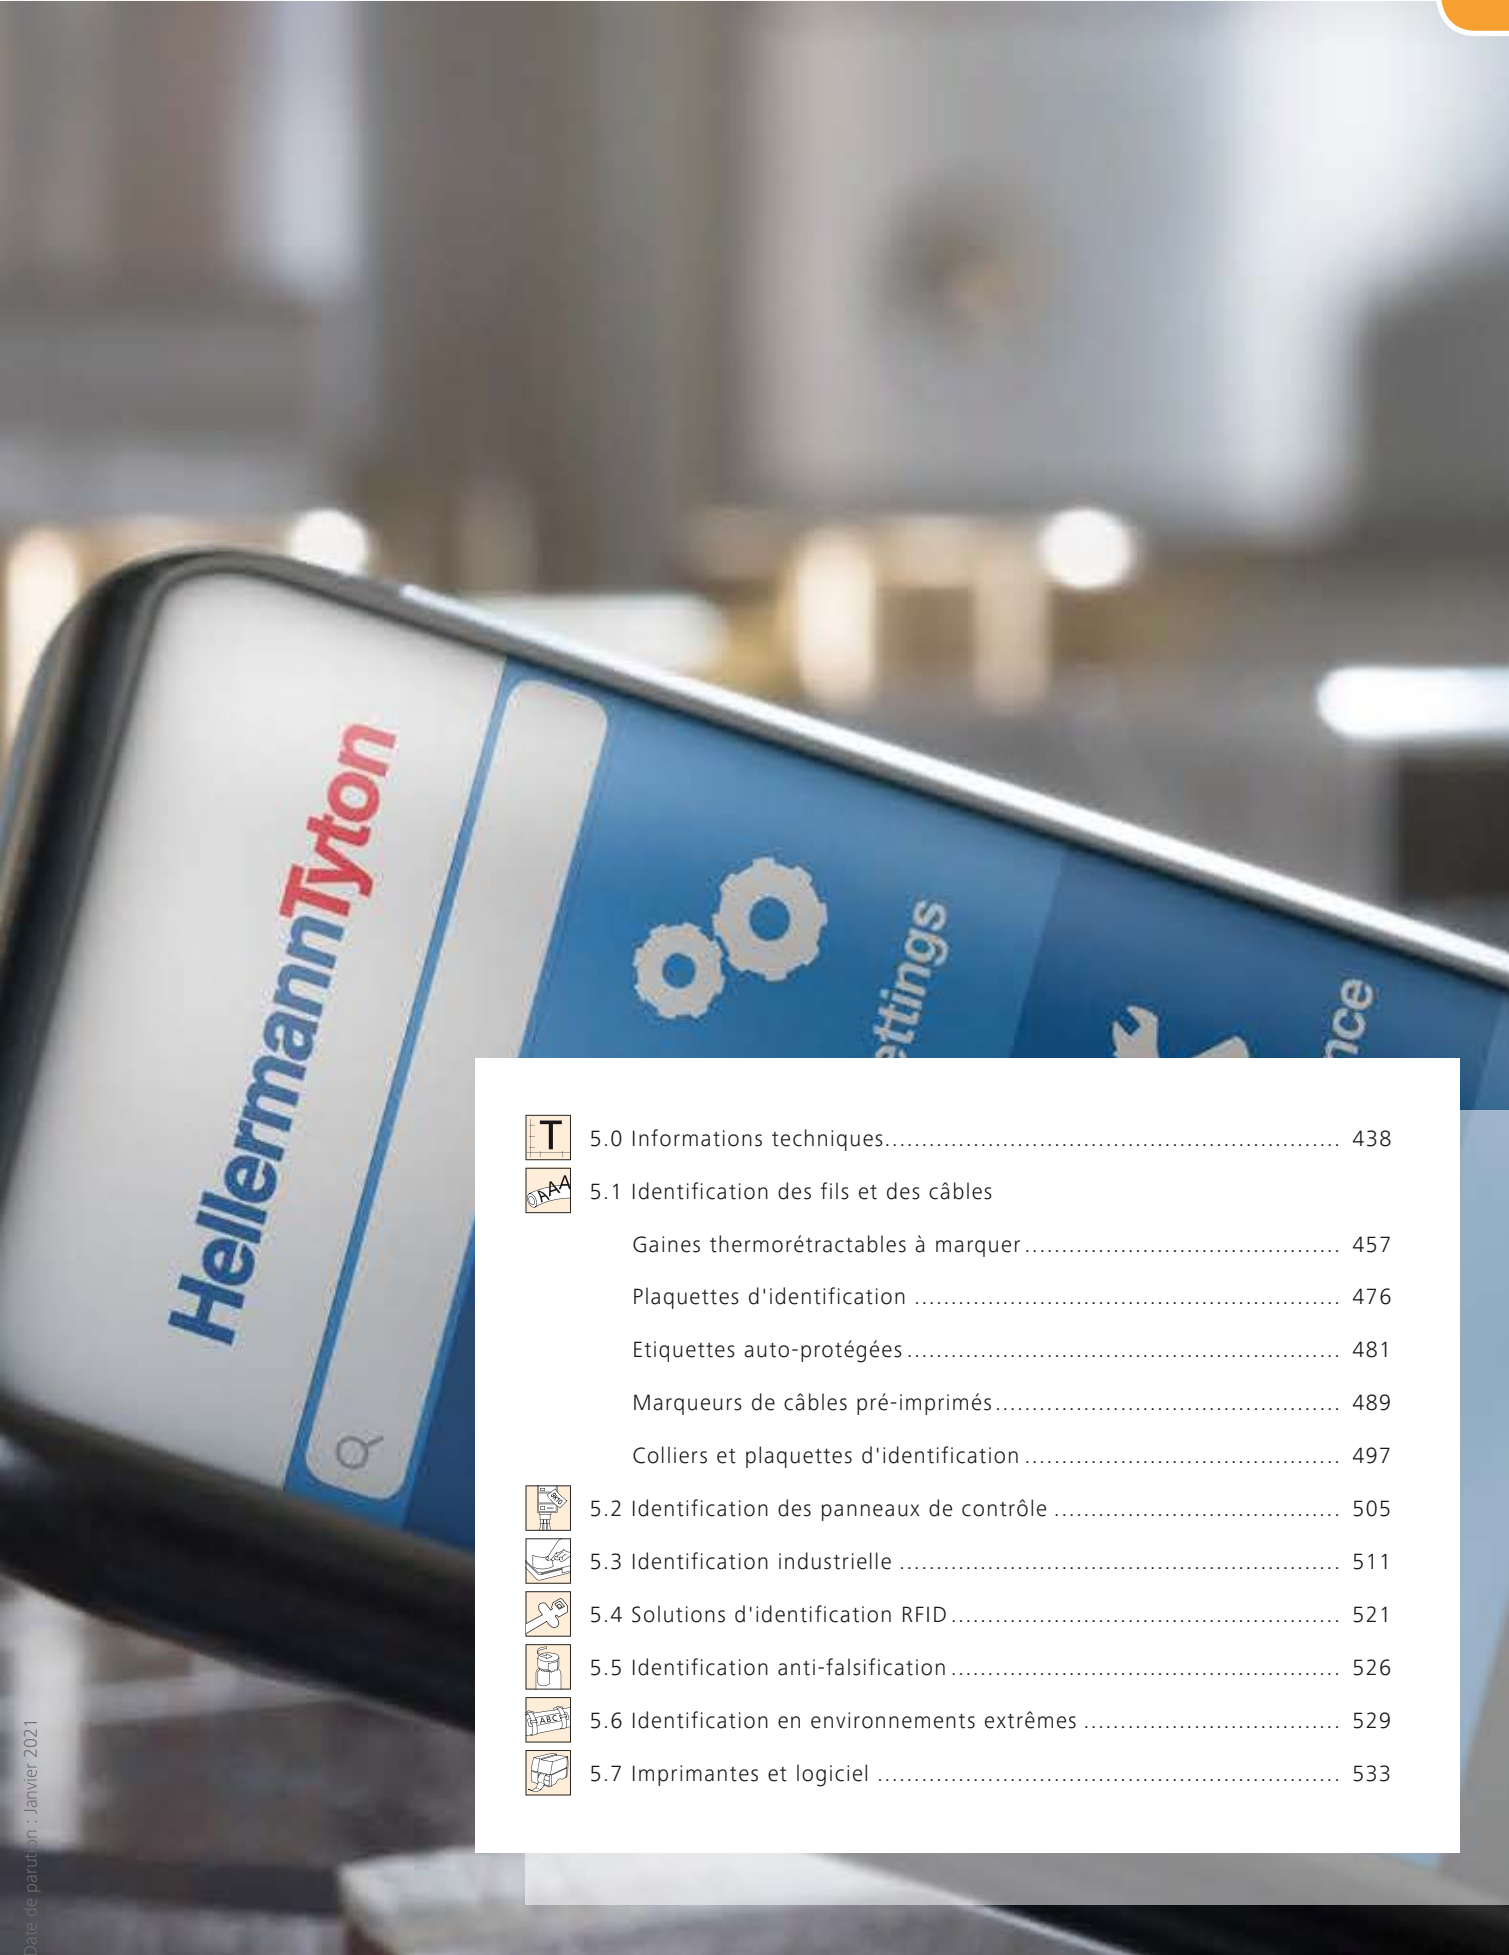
HellermannTyton

ettings

nce

5.0 Informations techniques.......... 438

5.1 Identification des fils et des câbles

Gaines thermorétractables à marquer.......... 457

Plaquettes d'identification .......... 476

Etiquettes auto-protégées.......... 481

Marqueurs de câbles pré-imprimés.......... 489

Colliers et plaquettes d'identification.......... 497

5.2 Identification des panneaux de contrôle .......... 505

5.3 Identification industrielle .......... 511

5.4 Solutions d'identification RFID.......... 521

5.5 Identification anti-falsification.......... 526

5.6 Identification en environnements extrêmes .......... 529

5.7 Imprimantes et logiciel .......... 533

Date de parution : Janvier 2021